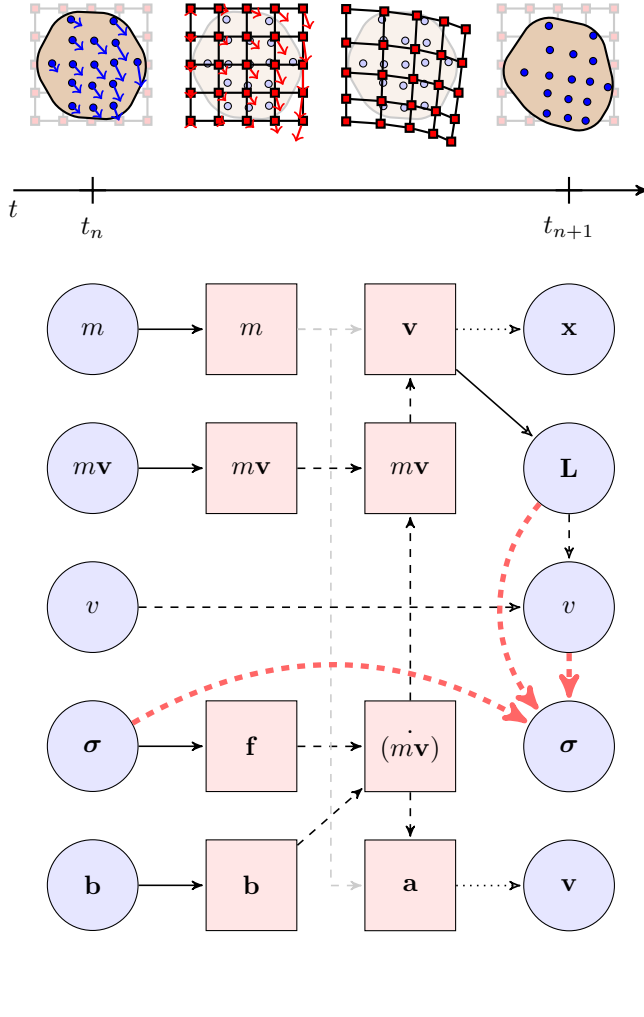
$t$

$t_n$

$t_{n+1}$

$m$

$m$

$\mathbf{v}$

$\mathbf{x}$

$m\mathbf{v}$

$m\mathbf{v}$

$m\mathbf{v}$

$\mathbf{L}$

$v$

$v$

$\boldsymbol{\sigma}$

$\mathbf{f}$

$(\dot{m\mathbf{v}})$

$\boldsymbol{\sigma}$

$\mathbf{b}$

$\mathbf{b}$

$\mathbf{a}$

$\mathbf{v}$